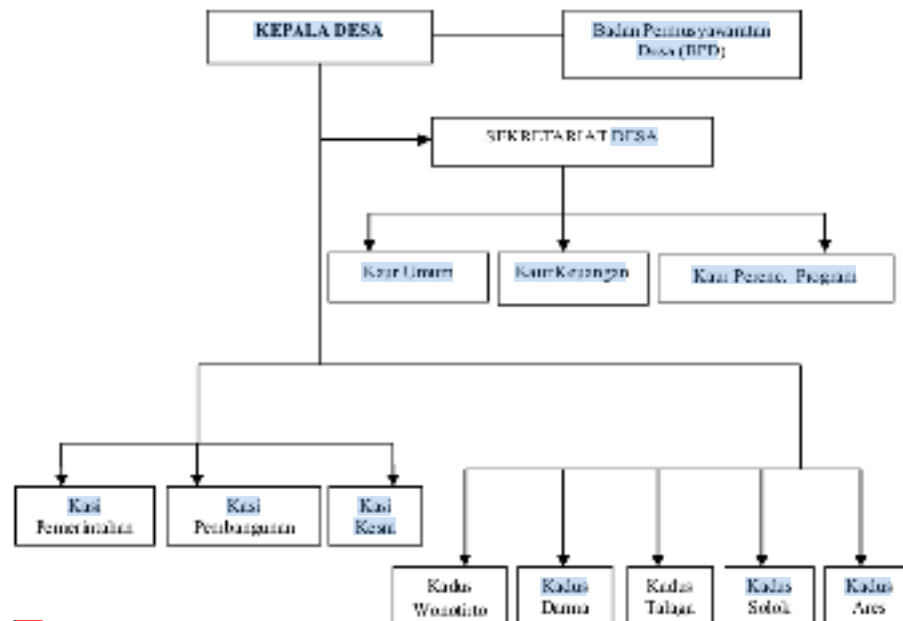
KEPALA DESA

Badan Permusyawaratan Desa (BPD)

SEKRETARIAT DESA

Kaur Umum

Kaur Keuangan

Kaur Perenc. Program

Kasi Pemerintahan

Kasi Pembangunan

Kasi Kesra

Kadus Wonotirto

Kadus Duma

Kadus Talaga

Kadus Solok

Kadus Ares